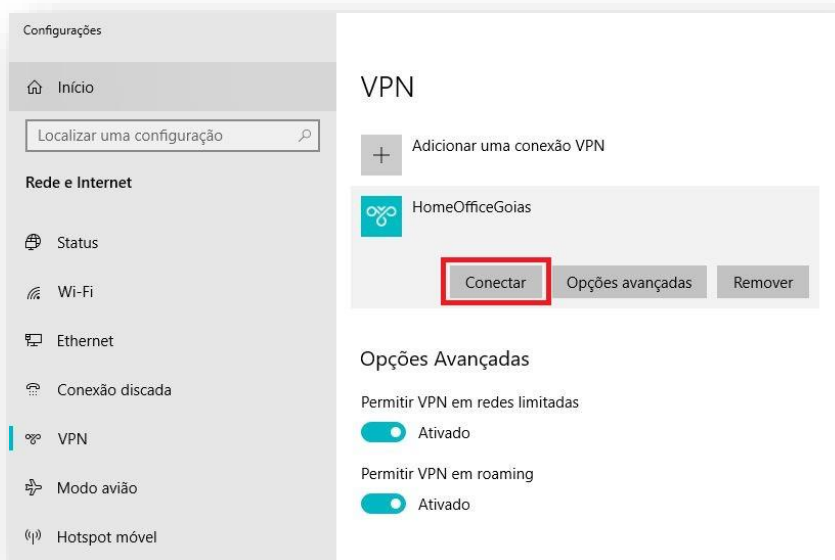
Configurações

Início

Localizar uma configuração

Rede e Internet

Status

Wi-Fi

Ethernet

Conexão discada

VPN

Modo avião

Hotspot móvel

VPN

Adicionar uma conexão VPN

HomeOfficeGoias

Conectar

Opções avançadas

Remover

Opções Avançadas

Permitir VPN em redes limitadas

Ativado

Permitir VPN em roaming

Ativado